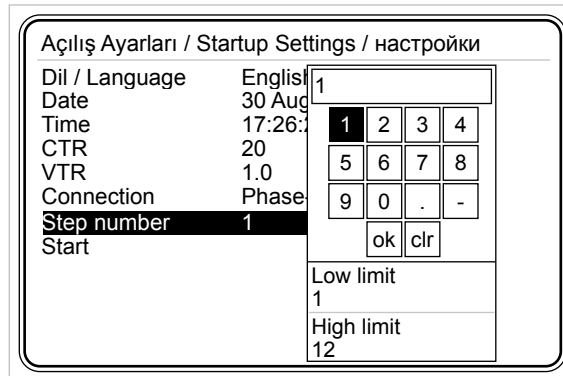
Açılış Ayarları / Startup Settings / настройки

Dil / Language English
Date 30 Aug
Time 17:26:
CTR 20
VTR 1.0
Connection Phase
Step number 1
Start

1

| 1 | 2 | 3 | 4 |
|---|---|---|---|
| 5 | 6 | 7 | 8 |
| 9 | 0 | . | - |
| | ok | clr | |

Low limit
1

High limit
12